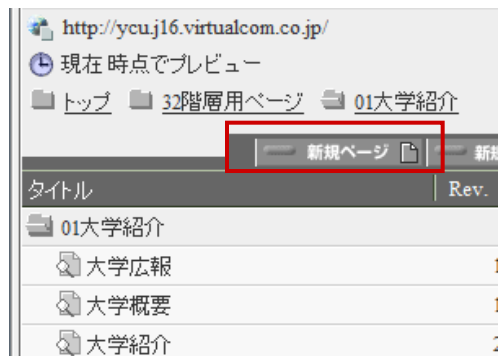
http://ycu.j16.virtualcom.co.jp/
現在 時点でプレビュー
トップ 32階層用ページ 01大学紹介

新規ページ 新規

| タイトル | Rev. |
|---|---|
| 01大学紹介 | |
| 大学広報 | 1 |
| 大学概要 | 1 |
| 大学紹介 | 2 |